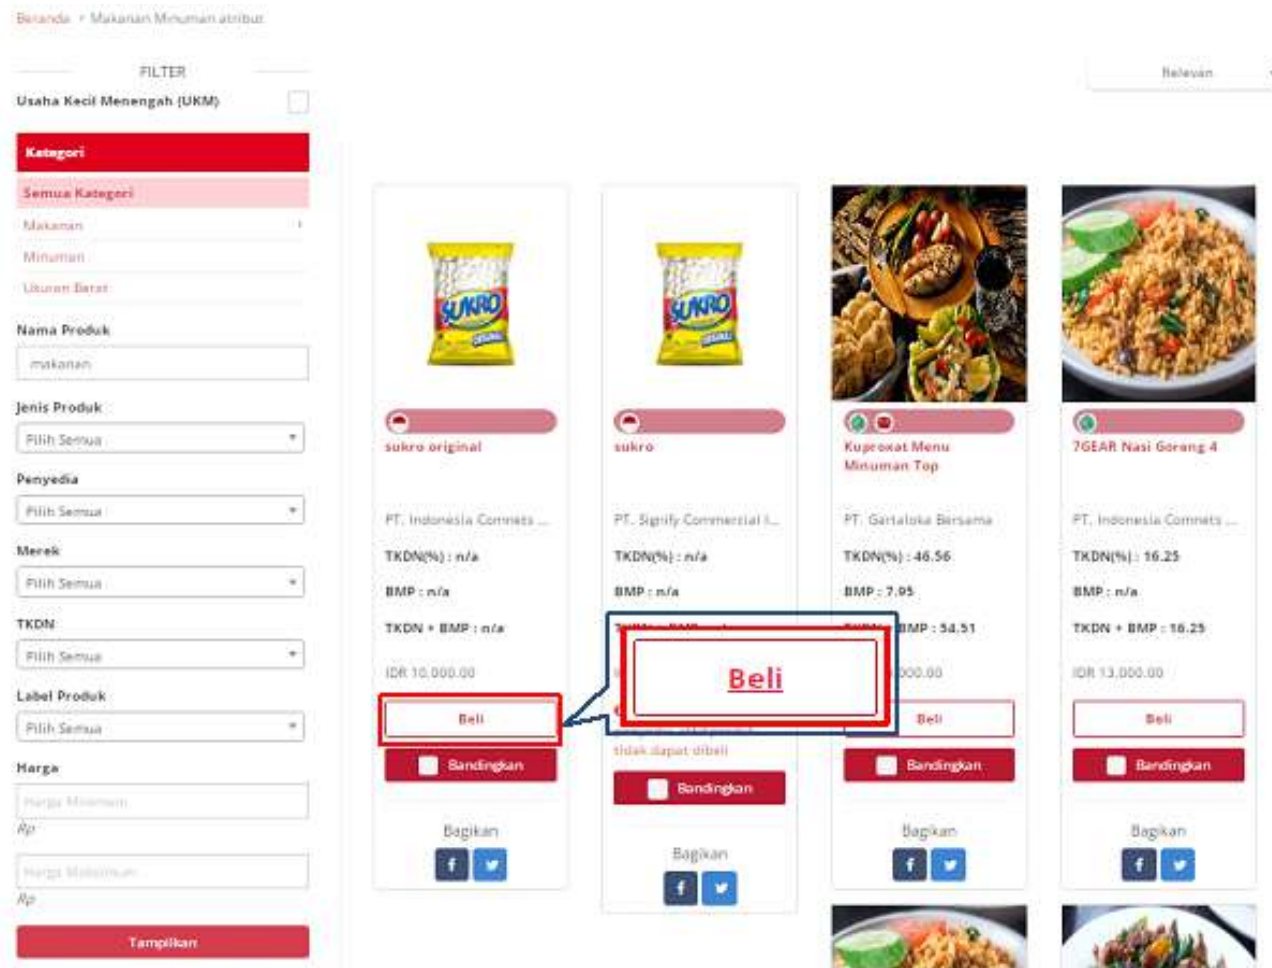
Beranda > Makanan Minuman atribut

FILTER

Usaha Kecil Menengah (UKM)

Kategori

Semua Kategori

Makanan

Minuman

Ukuran Berat

Nama Produk

makanan

Jenis Produk

Pilih Semua

Penyedia

Pilih Semua

Merek

Pilih Semua

TKDN

Pilih Semua

Label Produk

Pilih Semua

Harga

Harga Minimum

Rp

Harga Maksimum

Rp

Tampilkan

Relevan

sukro original

PT. Indonesia Comnets ...

TKDN(%) : n/a

BMP : n/a

TKDN + BMP : n/a

IDR 10.000,00

Beli

Bandingkan

Bagikan

sukro

PT. Signify Commercial I...

TKDN(%) : n/a

BMP : n/a

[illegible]

tidak dapat dibeli

Bandingkan

Bagikan

Beli

Kuproxat Menu Minuman Top

PT. Gartaloka Bersama

TKDN(%) : 46.56

BMP : 7.95

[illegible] BMP : 54.51

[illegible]000,00

Beli

Bandingkan

Bagikan

7GEAR Nasi Goreng 4

PT. Indonesia Comnets ...

TKDN(%) : 16.25

BMP : n/a

TKDN + BMP : 16.25

IDR 13.000,00

Beli

Bandingkan

Bagikan